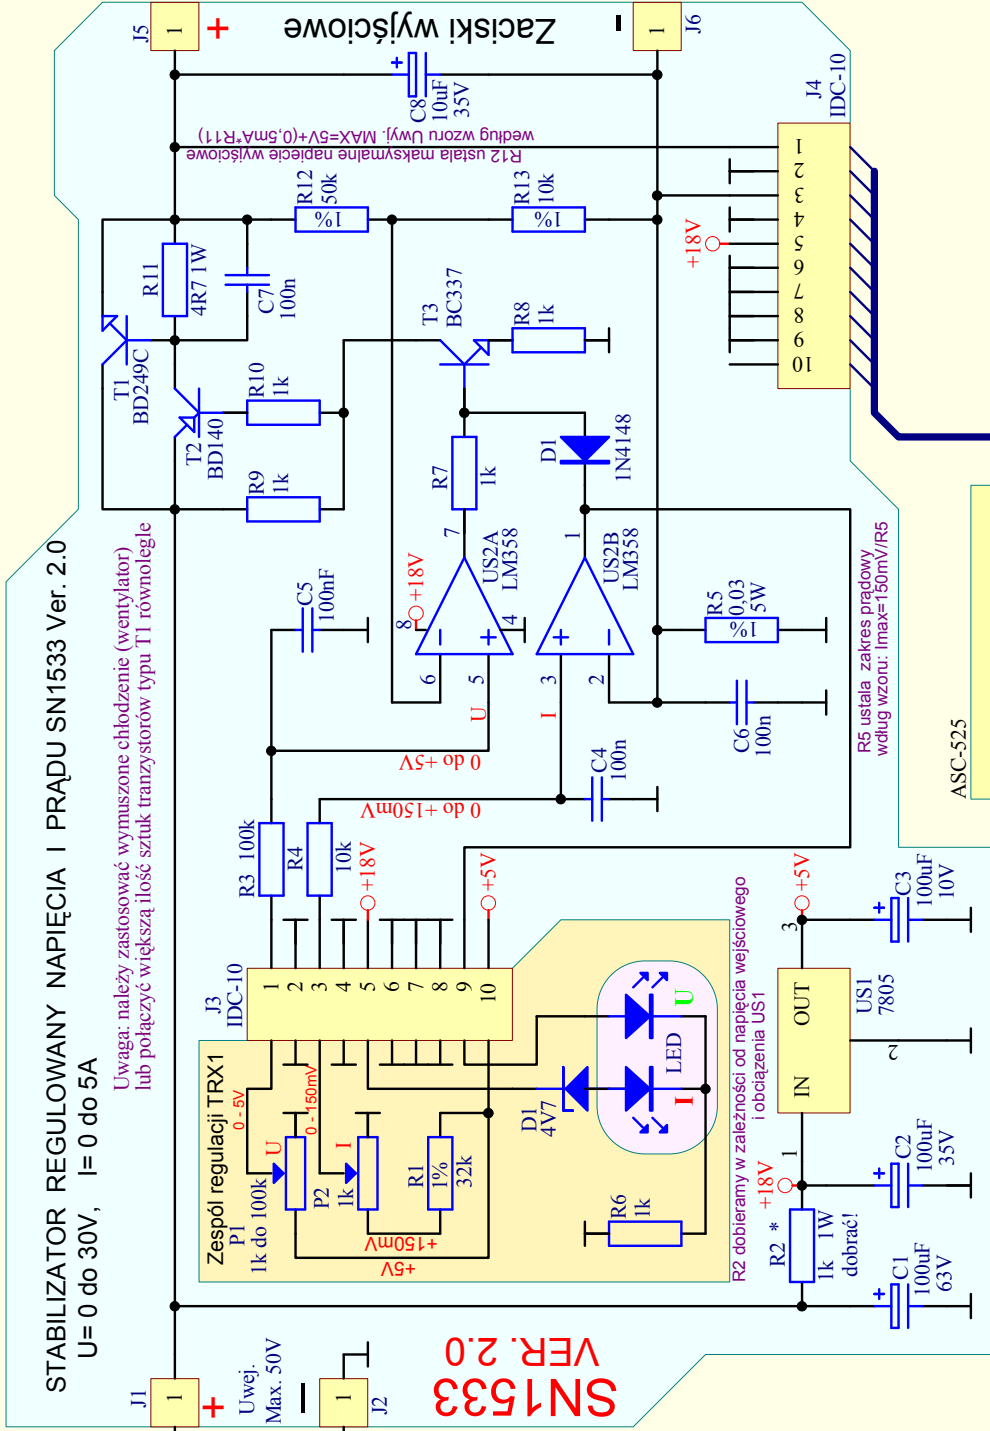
STABILIZATOR REGULOWANY NAPIĘCIA I PRĄDU SN1533 Ver. 2.0
U= 0 do 30V, I= 0 do 5A

Uwaga: należy zastosować wymuszone chłodzenie (wentylator) lub połączyć większą ilość sztuk tranzystorów typu T1 równolegle

Zaciski wyjściowe

J5 1 +
J6 1 -
C8 10uF 35V
J4 IDC-10
R12 ustala maksymalne napięcie wyjściowe według wzoru Uwyj. MAX=5V+(0,5mA*R11)
R12 50k 1%
R13 10k 1%
+18V
1 2 3 4 5 6 7 8 9 10
R11 4R7 1W
C7 100n
T1 BD249C
T2 BD140
R10 1k
R9 1k
T3 BC337
R8 1k
R7 1k
D1 1N4148
US2A LM358
US2B LM358
+18V
8 6 5 4 7 3 2 1
U I
C5 100nF
R5 0,03 5W 1%
C6 100n
C4 100n
0 do +5V
0 do +150mV
R5 ustala zakres prądowy według wzoru: Imax=150mV/R5
ASC-525
R3 100k
R4 10k
+18V
+5V
+5V
J3 IDC-10
1 2 3 4 5 6 7 8 9 10
Zespół regulacji TRX1
0 - 5V
0 - 150mV
U
I
P1 1k do 100k
P2 1k
R1 1% 32k
+150mV
+5V
D1 4V7
LED
U
I
R6 1k
R2 dobieramy w zależności od napięcia wejściowego i obciążenia US1
US1 7805
IN OUT
1 2 3
+5V
C3 100uF 10V
C2 100uF 35V
+18V
R2 * 1k 1W dobrać!
C1 100uF 63V
J1 1 +
J2 1 -
Uwej. Max. 50V
SN1533 VER. 2.0